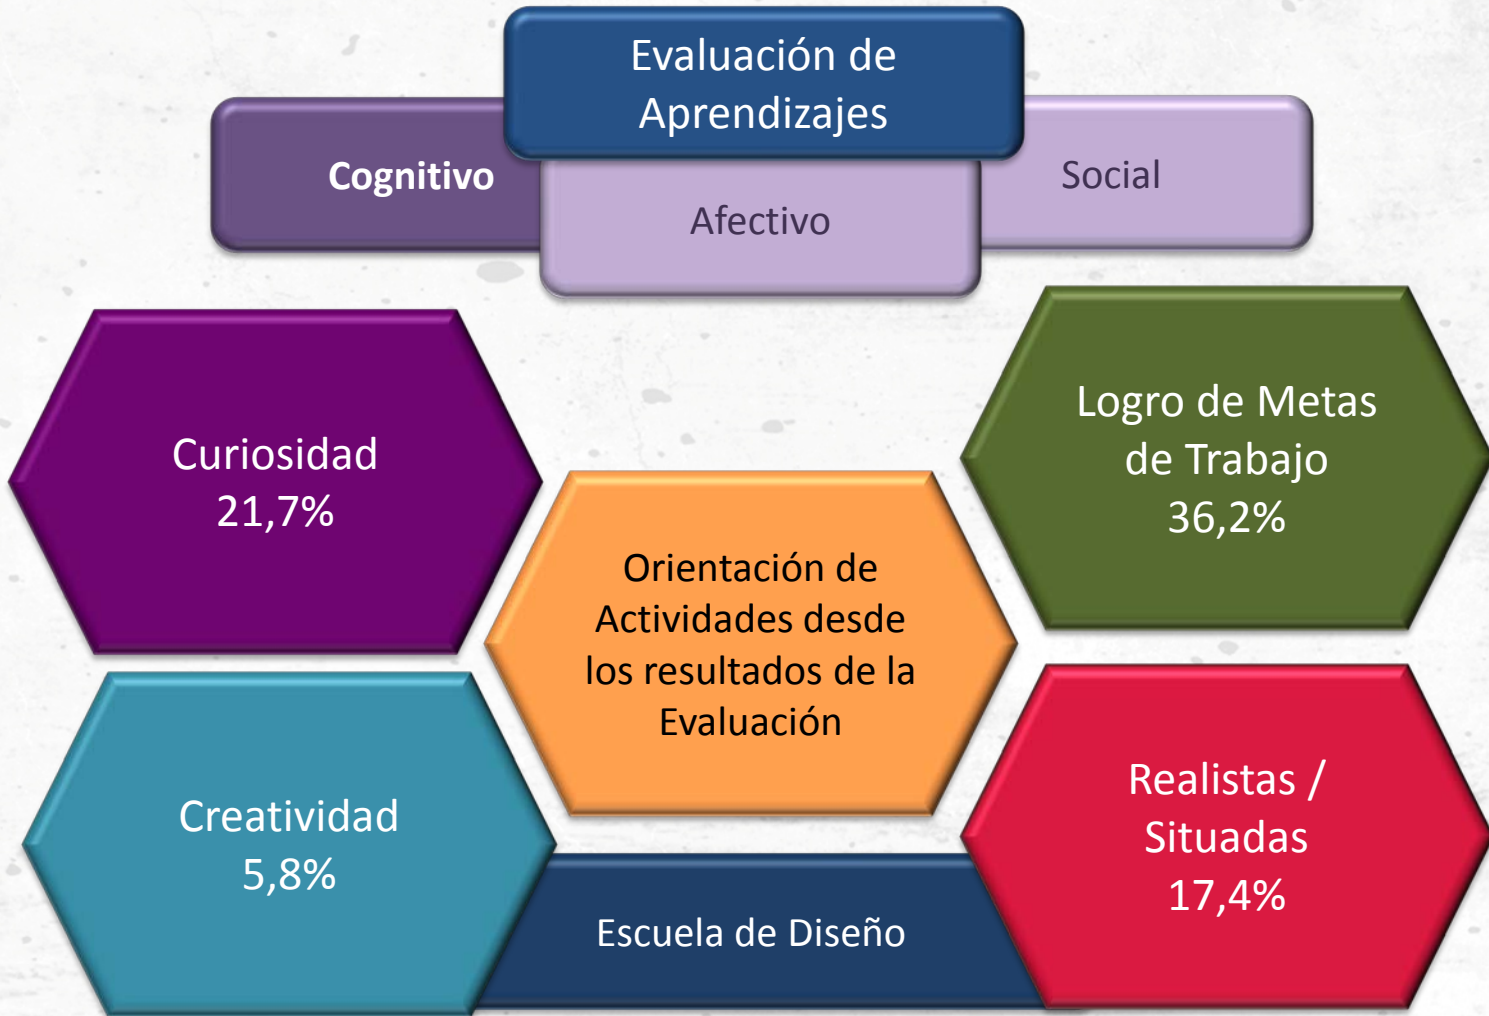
Evaluación de Aprendizajes

Cognitivo

Afectivo

Social

Curiosidad 21,7%

Logro de Metas de Trabajo 36,2%

Orientación de Actividades desde los resultados de la Evaluación

Creatividad 5,8%

Realistas / Situadas 17,4%

Escuela de Diseño